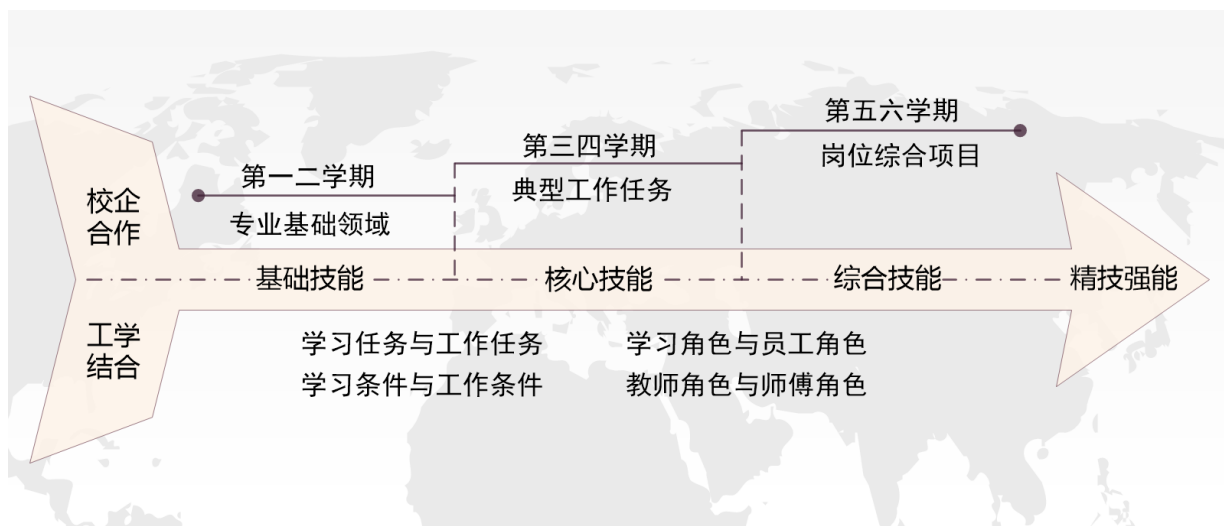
第五六学期
岗位综合项目

第三四学期
典型工作任务

第一二学期
专业基础领域

校企
合作

基础技能
核心技能
综合技能
精技强能

工学
结合

学习任务与工作任务
学习条件与工作条件

学习角色与员工角色
教师角色与师傅角色